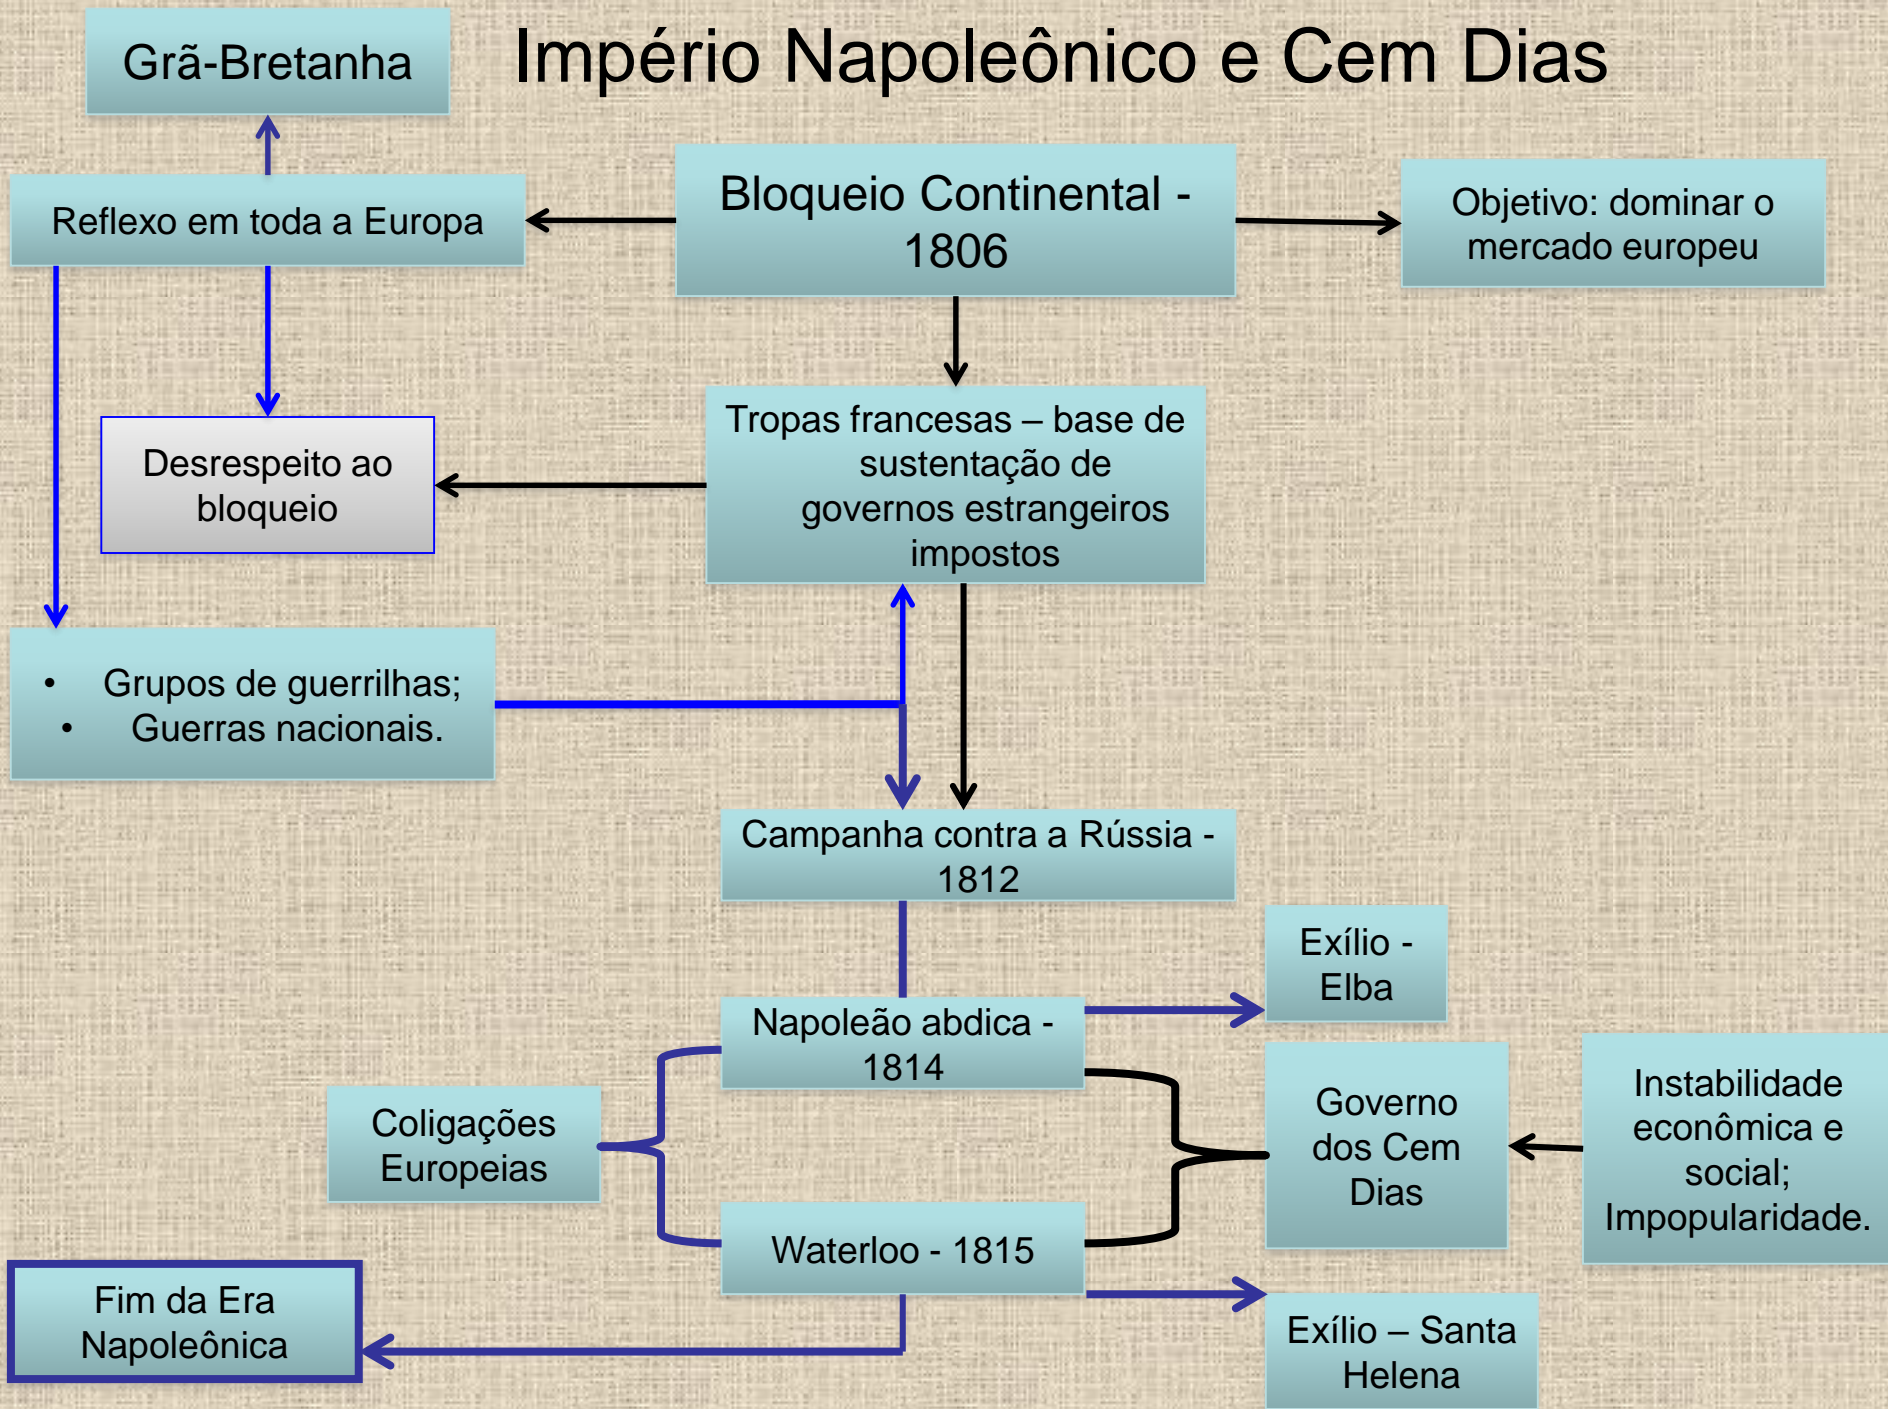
Império Napoleônico e Cem Dias

Grã-Bretanha

Reflexo em toda a Europa

Bloqueio Continental - 1806

Objetivo: dominar o mercado europeu

Desrespeito ao bloqueio

Tropas francesas – base de sustentação de governos estrangeiros impostos

• Grupos de guerrilhas;
• Guerras nacionais.

Campanha contra a Rússia - 1812

Exílio - Elba

Napoleão abdica - 1814

Coligações Europeias

Governo dos Cem Dias

Instabilidade econômica e social; Impopularidade.

Waterloo - 1815

Fim da Era Napoleônica

Exílio – Santa Helena